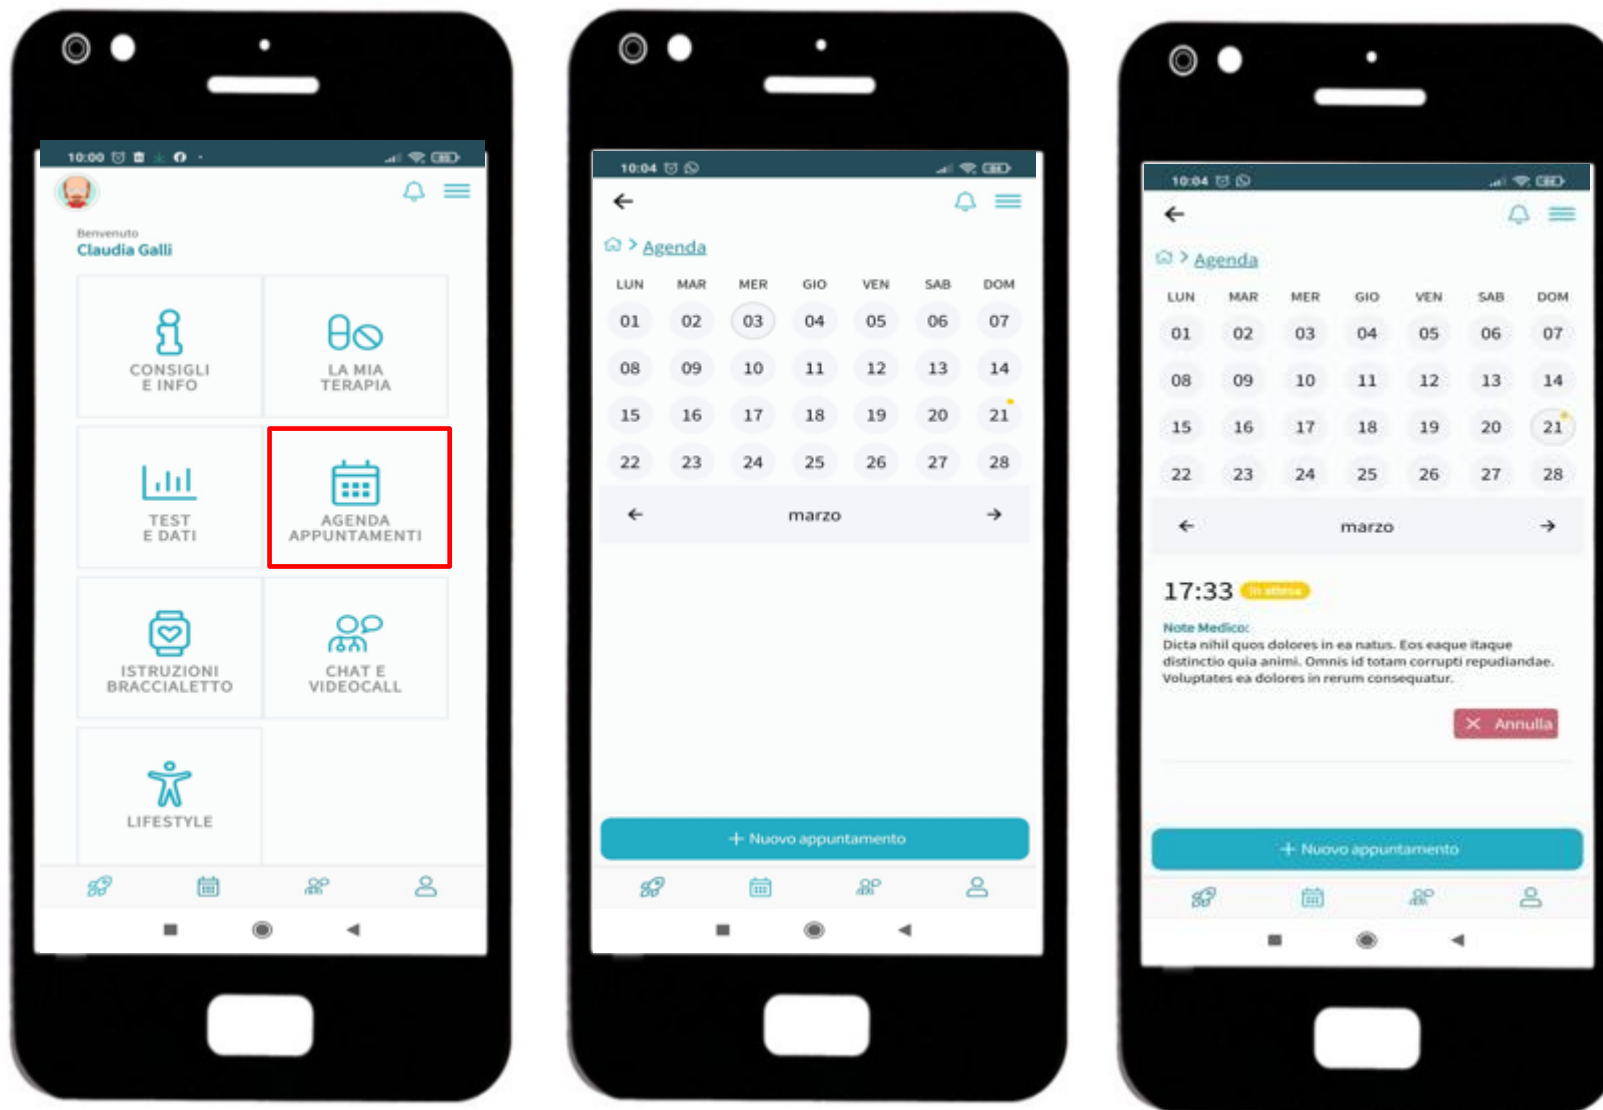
10:00

Benvenuto
Claudia Galli

CONSIGLI E INFO

LA MIA TERAPIA

TEST E DATI

AGENDA APPUNTAMENTI

ISTRUZIONI BRACCIALETTO

CHAT E VIDEOCALL

LIFESTYLE

10:04

Agenda

| LUN | MAR | MER | GIO | VEN | SAB | DOM |
|---|---|---|---|---|---|---|
| 01 | 02 | 03 | 04 | 05 | 06 | 07 |
| 08 | 09 | 10 | 11 | 12 | 13 | 14 |
| 15 | 16 | 17 | 18 | 19 | 20 | 21 |
| 22 | 23 | 24 | 25 | 26 | 27 | 28 |

marzo

+ Nuovo appuntamento

10:04

Agenda

| LUN | MAR | MER | GIO | VEN | SAB | DOM |
|---|---|---|---|---|---|---|
| 01 | 02 | 03 | 04 | 05 | 06 | 07 |
| 08 | 09 | 10 | 11 | 12 | 13 | 14 |
| 15 | 16 | 17 | 18 | 19 | 20 | 21 |
| 22 | 23 | 24 | 25 | 26 | 27 | 28 |

marzo

17:33 In attesa

Note Medico:
Dicta nihil quos dolores in ea natus. Eos eaque itaque distinctio quia animi. Omnis id totam corrupti repudiandae. Voluptates ea dolores in rerum consequatur.

Annulla

+ Nuovo appuntamento